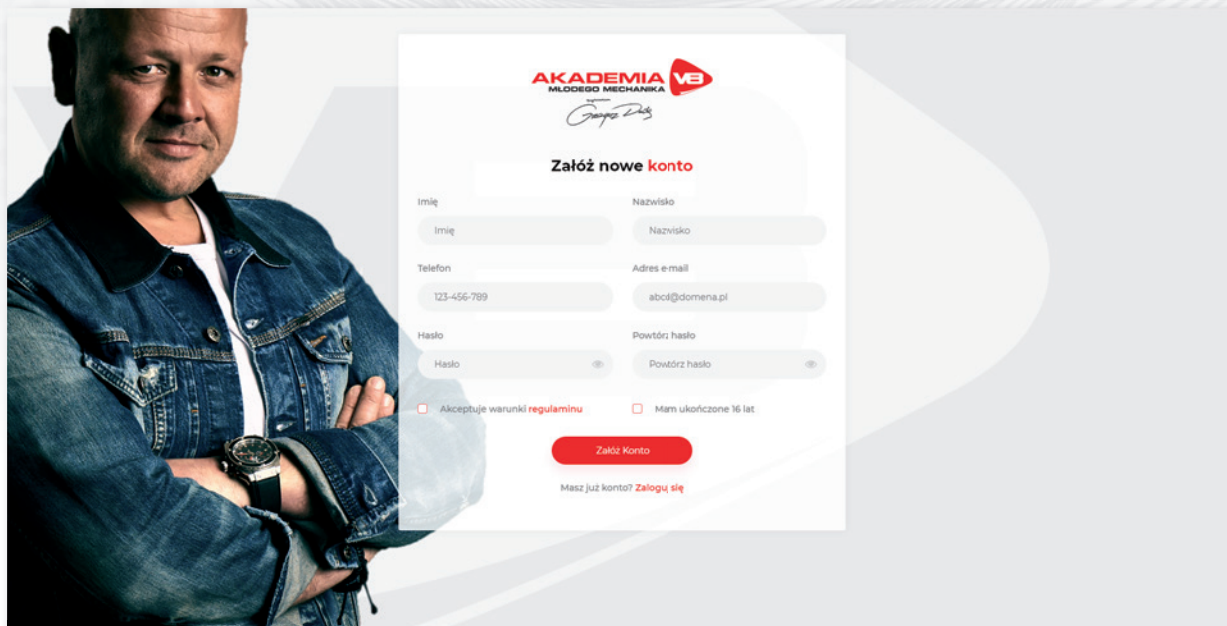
AKADEMIA V8
MŁODEGO MECHANIKA

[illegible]

Załóż nowe konto

Imię
Imię

Nazwisko
Nazwisko

Telefon
123-456-789

Adres e-mail
abcd@domena.pl

Hasło
Hasło

Powtórz hasło
Powtórz hasło

Akceptuje warunki regulaminu

Mam ukończone 16 lat

Załóż Konto

Masz już konto? Zaloguj się